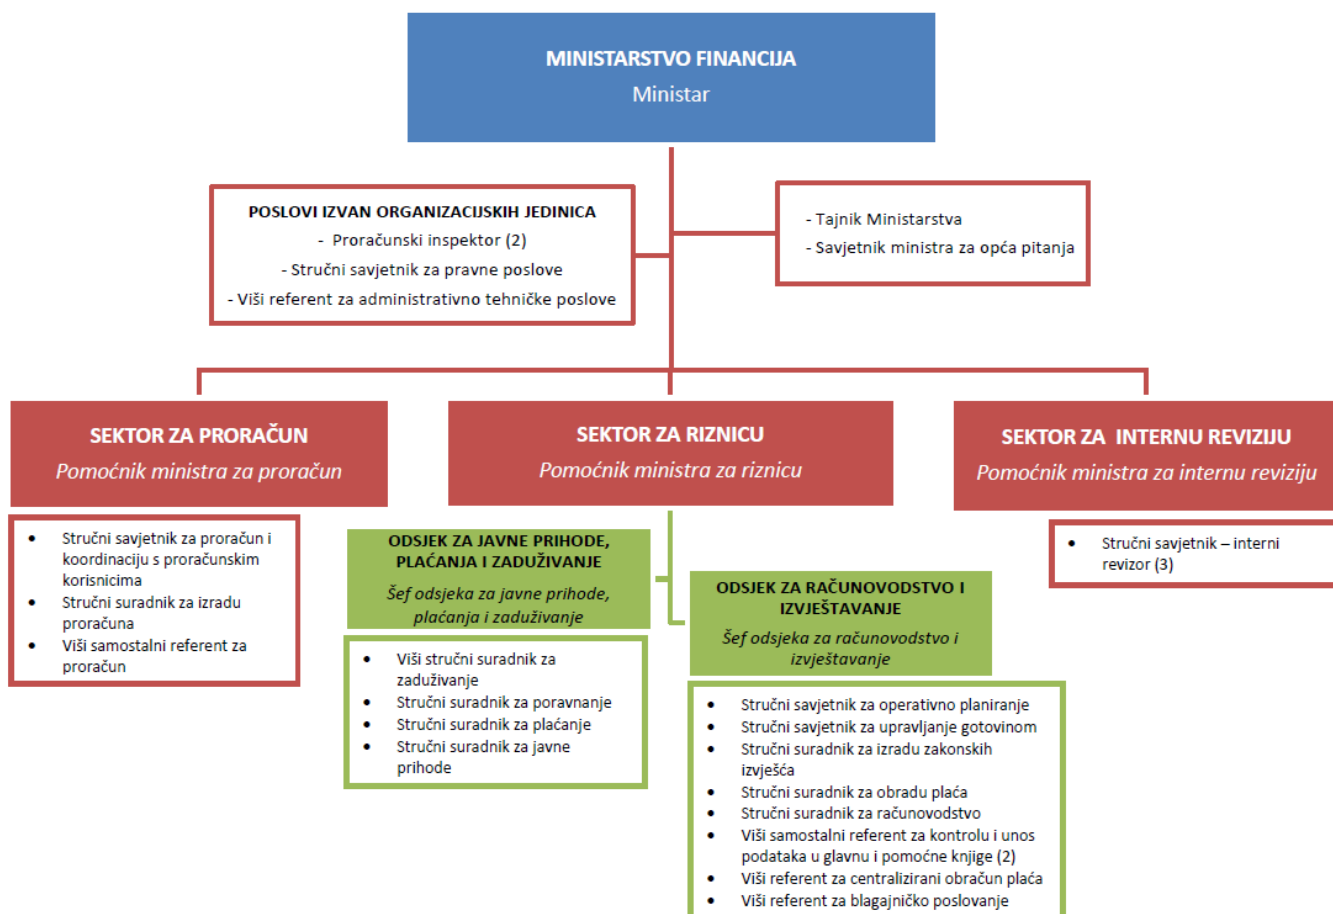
MINISTARSTVO FINANCIJA
Ministar

POSLOVI IZVAN ORGANIZACIJSKIH JEDINICA
- Proračunski inspektor (2)
- Stručni savjetnik za pravne poslove
- Viši referent za administrativno tehničke poslove

- Tajnik Ministarstva
- Savjetnik ministra za opća pitanja

SEKTOR ZA PRORAČUN
Pomoćnik ministra za proračun

- Stručni savjetnik za proračun i koordinaciju s proračunskim korisnicima
- Stručni suradnik za izradu proračuna
- Viši samostalni referent za proračun

SEKTOR ZA RIZNICU
Pomoćnik ministra za riznicu

ODSJEK ZA JAVNE PRIHODE, PLAĆANJA I ZADUŽIVANJE
Šef odsjeka za javne prihode, plaćanja i zaduživanje

- Viši stručni suradnik za zaduživanje
- Stručni suradnik za poravnanje
- Stručni suradnik za plaćanje
- Stručni suradnik za javne prihode

ODSJEK ZA RAČUNOVODSTVO I IZVJEŠTAVANJE
Šef odsjeka za računovodstvo i izvještavanje

- Stručni savjetnik za operativno planiranje
- Stručni savjetnik za upravljanje gotovinom
- Stručni suradnik za izradu zakonskih izvješća
- Stručni suradnik za obradu plaća
- Stručni suradnik za računovodstvo
- Viši samostalni referent za kontrolu i unos podataka u glavnu i pomoćne knjige (2)
- Viši referent za centralizirani obračun plaća
- Viši referent za blagajničko poslovanje

SEKTOR ZA INTERNU REVIZIJU
Pomoćnik ministra za internu reviziju

- Stručni savjetnik – interni revizor (3)